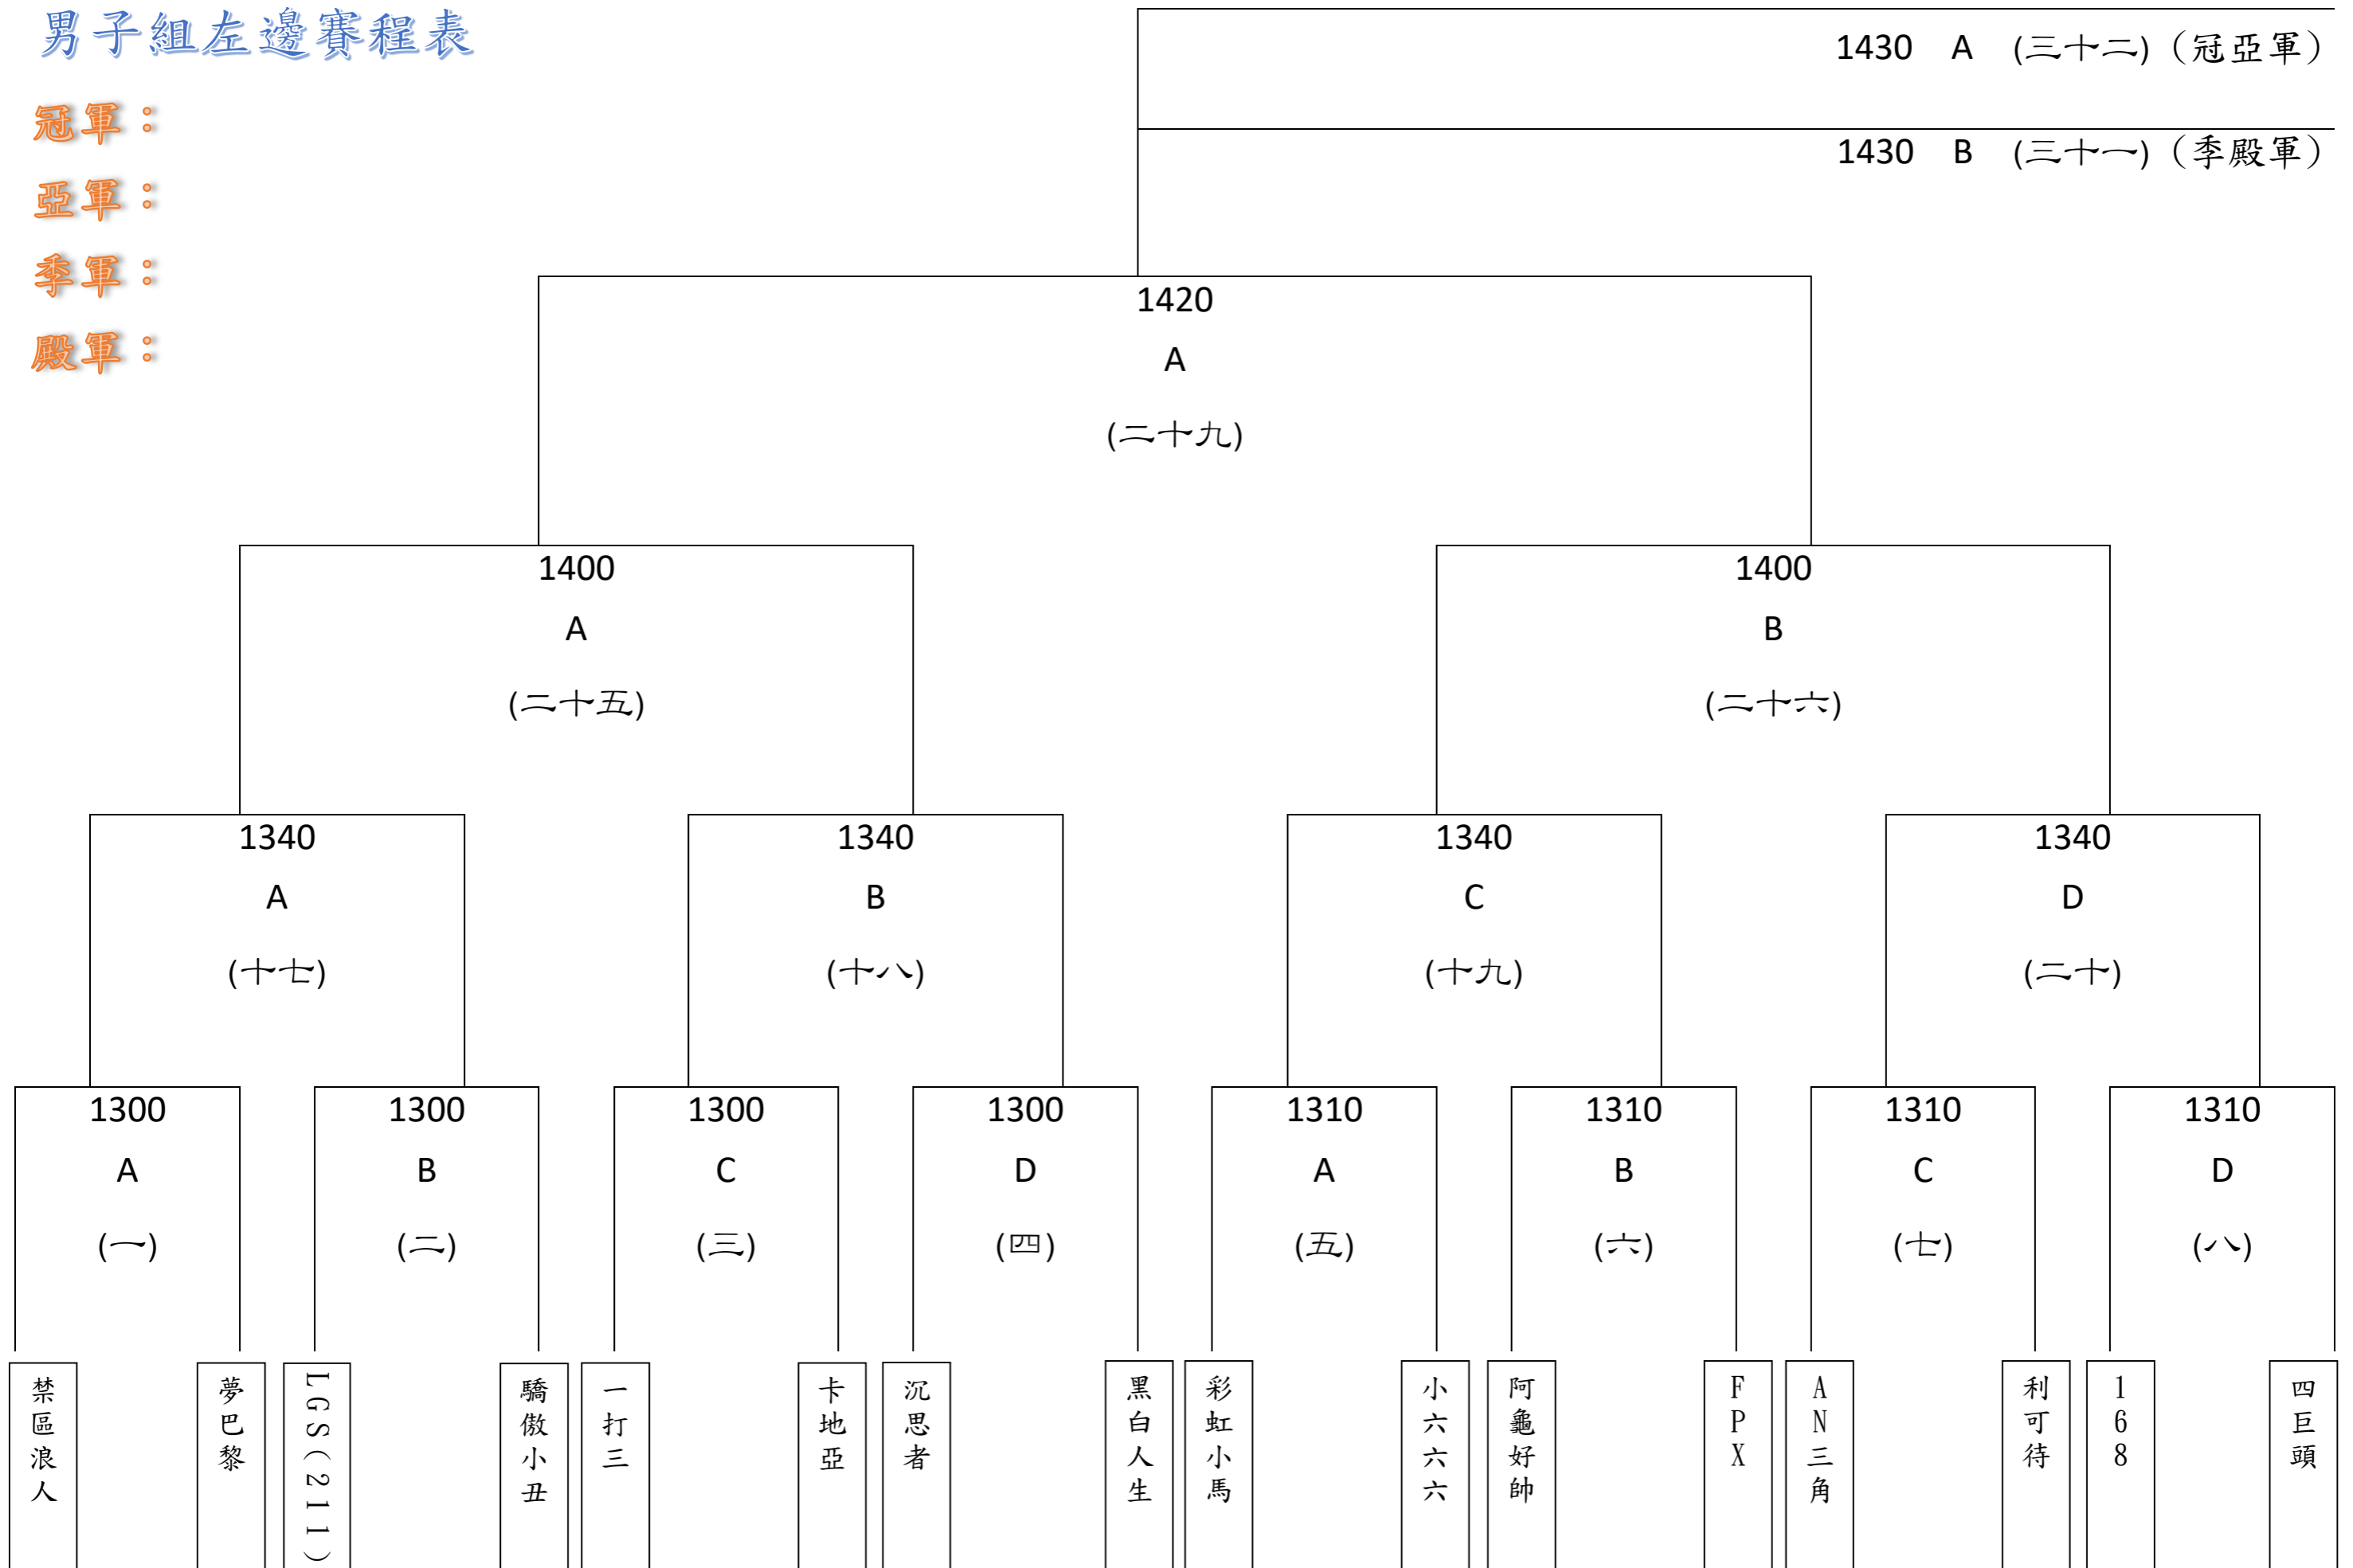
男子組左邊賽程表

冠軍：

亞軍：

季軍：

殿軍：

1430 A (三十二)（冠亞軍）

1430 B (三十一)（季殿軍）

1420
A
(二十九)

1400
A
(二十五)

1400
B
(二十六)

1340
A
(十七)

1340
B
(十八)

1340
C
(十九)

1340
D
(二十)

1300
A
(一)

1300
B
(二)

1300
C
(三)

1300
D
(四)

1310
A
(五)

1310
B
(六)

1310
C
(七)

1310
D
(八)

禁區浪人

夢巴黎

LGS(211)

驕傲小丑

一打三

卡地亞

沉思者

黑白人生

彩虹小馬

小六六六

阿龜好帥

FPX

AN三角

利可待

168

四巨頭